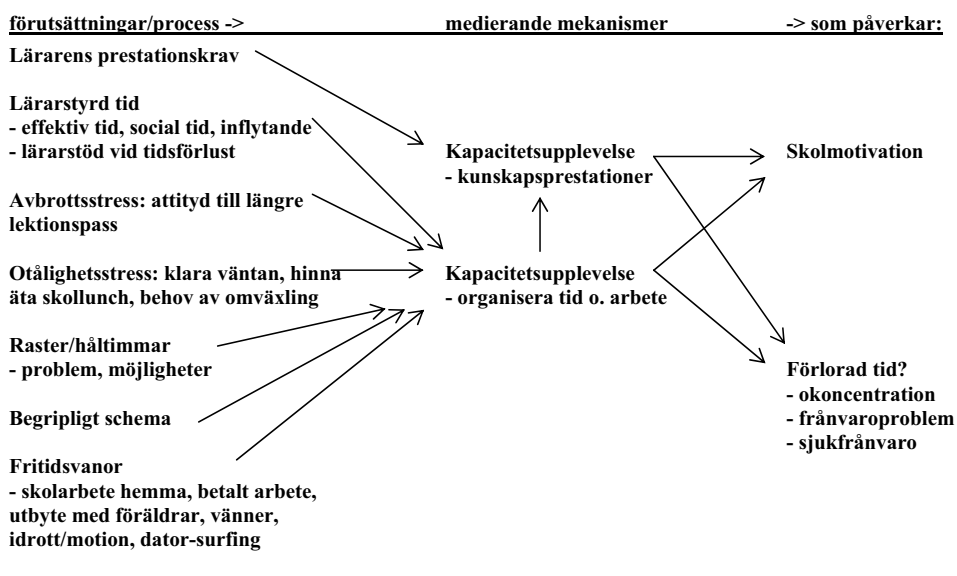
förutsättningar/process -> medierande mekanismer -> som påverkar:

Lärarens prestationskrav

Lärarstyrd tid
- effektiv tid, social tid, inflytande
- lärarstöd vid tidsförlust

Avbrottsstress: attityd till längre lektionspass

Otålighetsstress: klara väntan, hinna äta skollunch, behov av omväxling

Raster/håltimmar
- problem, möjligheter

Begripligt schema

Fritidsvanor
- skolarbete hemma, betalt arbete, utbyte med föräldrar, vänner, idrott/motion, dator-surfing

Kapacitetsupplevelse
- kunskapsprestationer

Kapacitetsupplevelse
- organisera tid o. arbete

Skolmotivation

Förlorad tid?
- okoncentration
- frånvaroproblem
- sjukfrånvaro